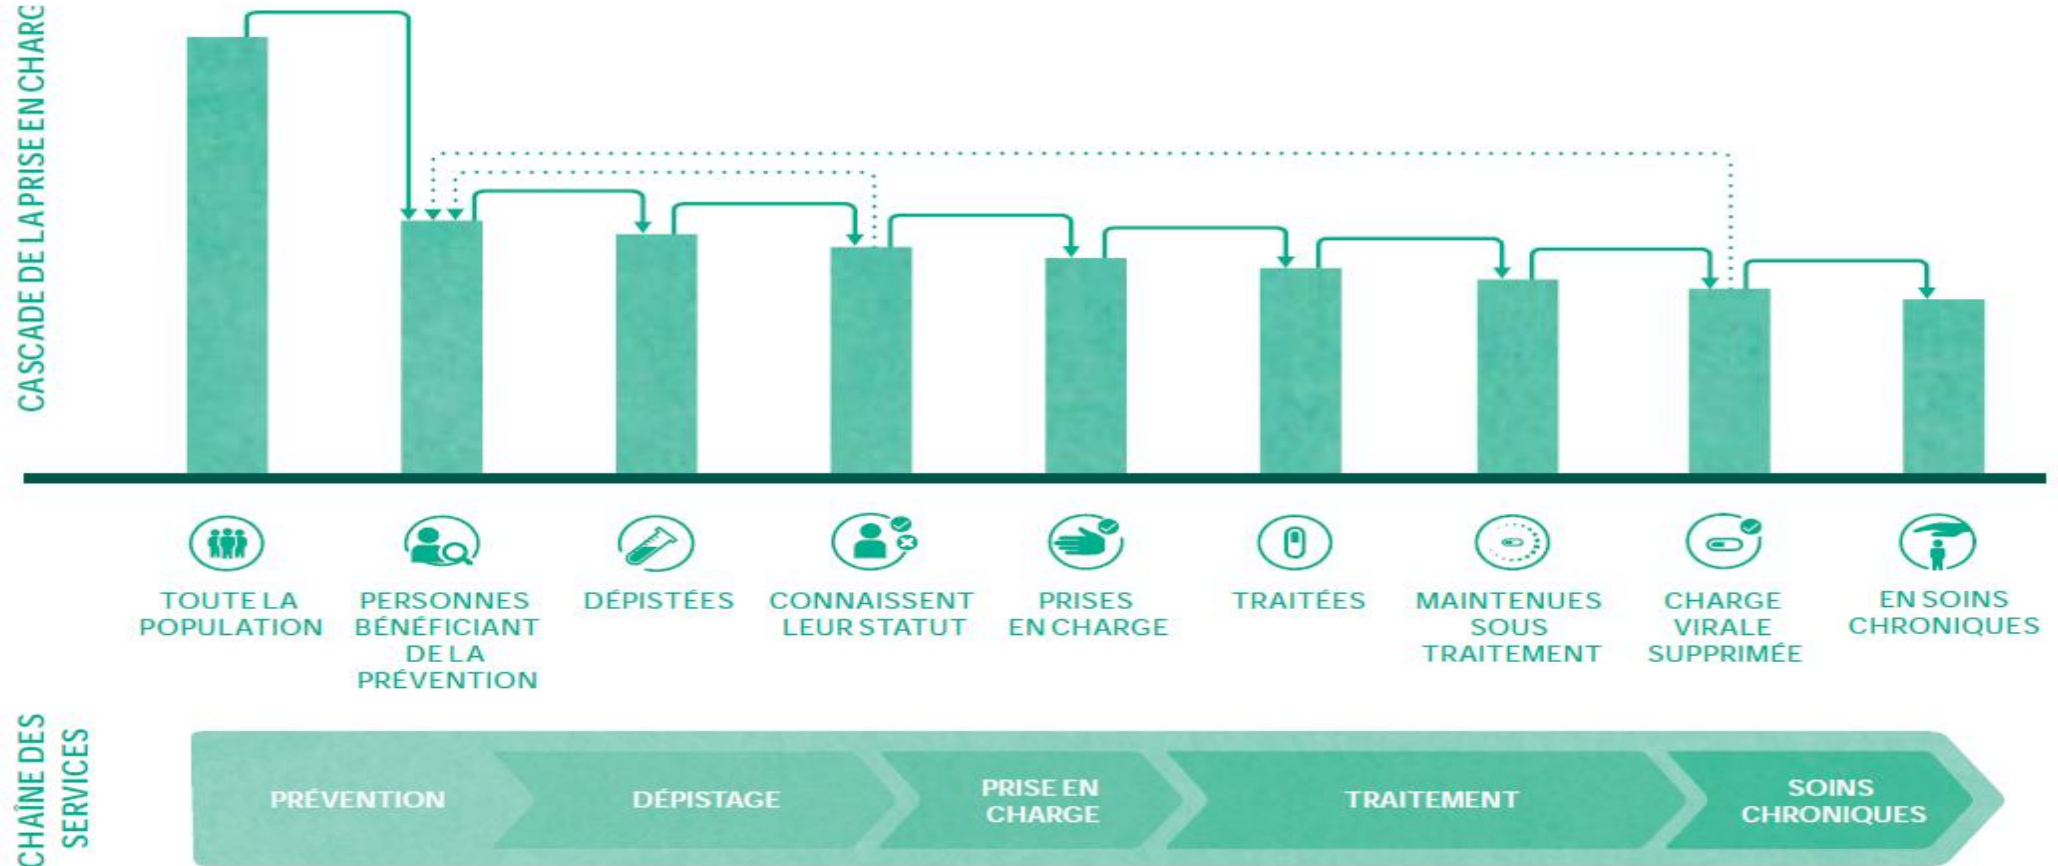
CASCADE DE LA PRISE EN CHARG

TOUTE LA POPULATION

PERSONNES BÉNÉFICIANT DE LA PRÉVENTION

DÉPISTÉES

CONNAISSENT LEUR STATUT

PRISES EN CHARGE

TRAITÉES

MAINTENUES SOUS TRAITEMENT

CHARGE VIRALE SUPPRIMÉE

EN SOINS CHRONIQUES

CHAÎNE DES SERVICES

PRÉVENTION

DÉPISTAGE

PRISE EN CHARGE

TRAITEMENT

SOINS CHRONIQUES